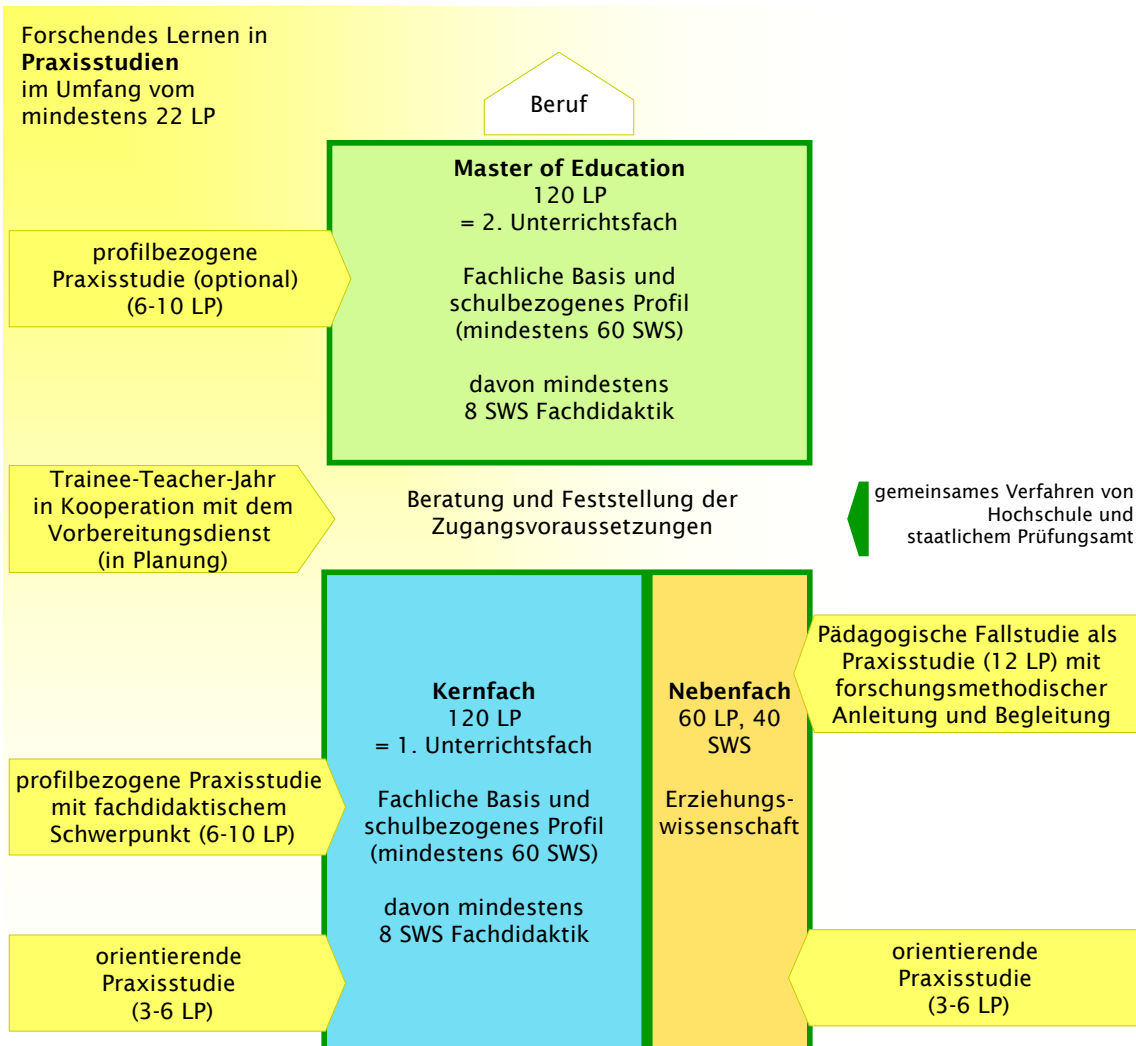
Forschendes Lernen in **Praxisstudien** im Umfang vom mindestens 22 LP

Beruf

**Master of Education**
120 LP
= 2. Unterrichtsfach

Fachliche Basis und schulbezogenes Profil (mindestens 60 SWS)

davon mindestens 8 SWS Fachdidaktik

profilbezogene Praxisstudie (optional) (6-10 LP)

Trainee-Teacher-Jahr in Kooperation mit dem Vorbereitungsdienst (in Planung)

Beratung und Feststellung der Zugangsvoraussetzungen

gemeinsames Verfahren von Hochschule und staatlichem Prüfungsamt

Pädagogische Fallstudie als Praxisstudie (12 LP) mit forschungsmethodischer Anleitung und Begleitung

**Kernfach**
120 LP
= 1. Unterrichtsfach

Fachliche Basis und schulbezogenes Profil (mindestens 60 SWS)

davon mindestens 8 SWS Fachdidaktik

**Nebenfach**
60 LP, 40 SWS

Erziehungswissenschaft

profilbezogene Praxisstudie mit fachdidaktischem Schwerpunkt (6-10 LP)

orientierende Praxisstudie (3-6 LP)

orientierende Praxisstudie (3-6 LP)